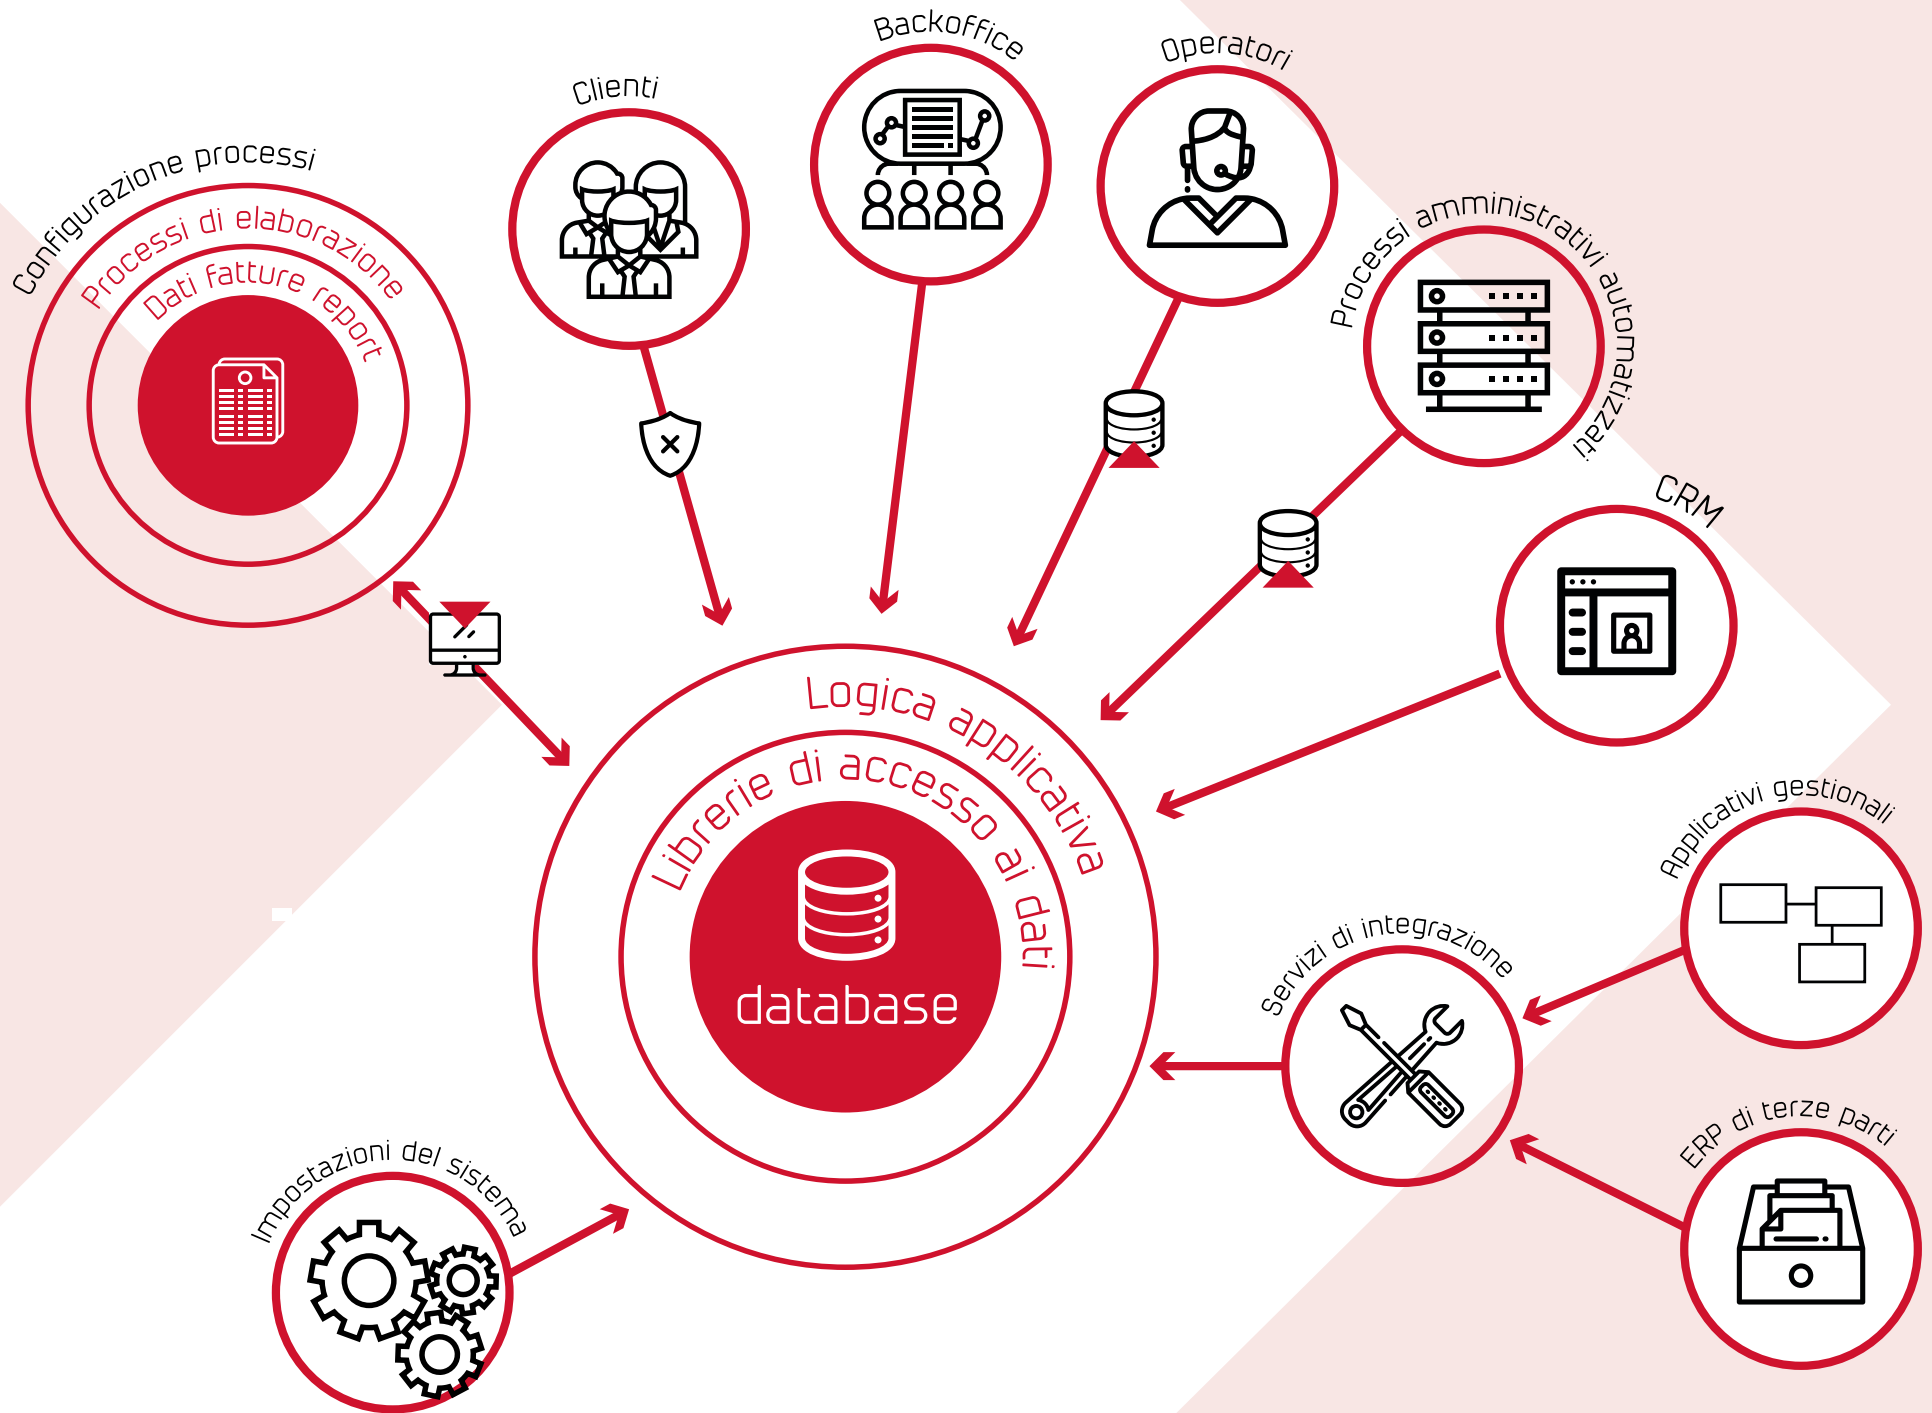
Configurazione processi
Processi di elaborazione
Dati fatture report
Clienti
Backoffice
Operatori
Processi amministrativi automatizzati
CRM
Logica applicativa
Librerie di accesso ai dati
database
Applicativi gestionali
Servizi di integrazione
ERP di terze parti
Impostazioni del sistema